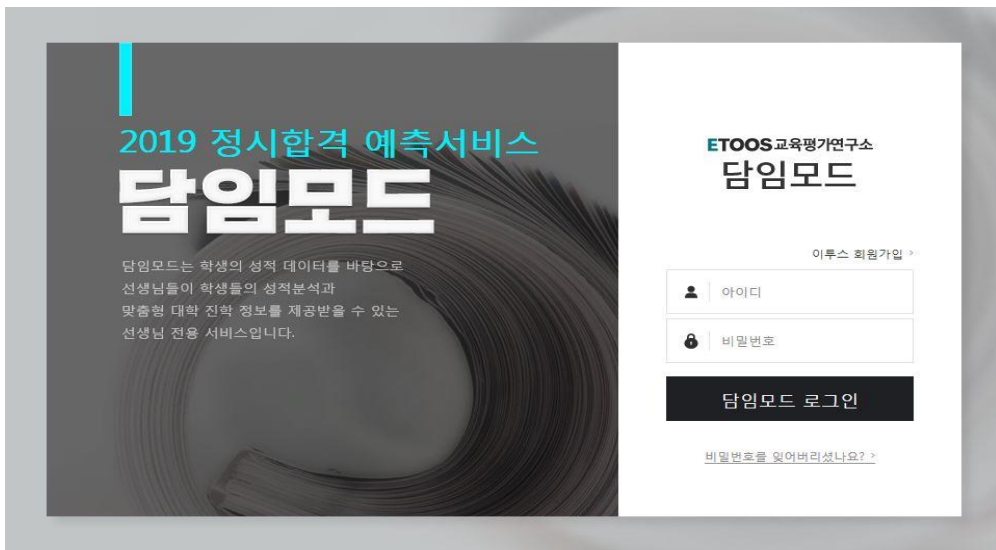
2019 정시합격 예측서비스

담임모드

담임모드는 학생의 성적 데이터를 바탕으로 선생님들이 학생들의 성적분석과 맞춤형 대학 진학 정보를 제공받을 수 있는 선생님 전용 서비스입니다.

ETOOS교육평가연구소
담임모드

이투스 회원가입 >

아이디

비밀번호

담임모드 로그인

비밀번호를 잊어버리셨나요? >